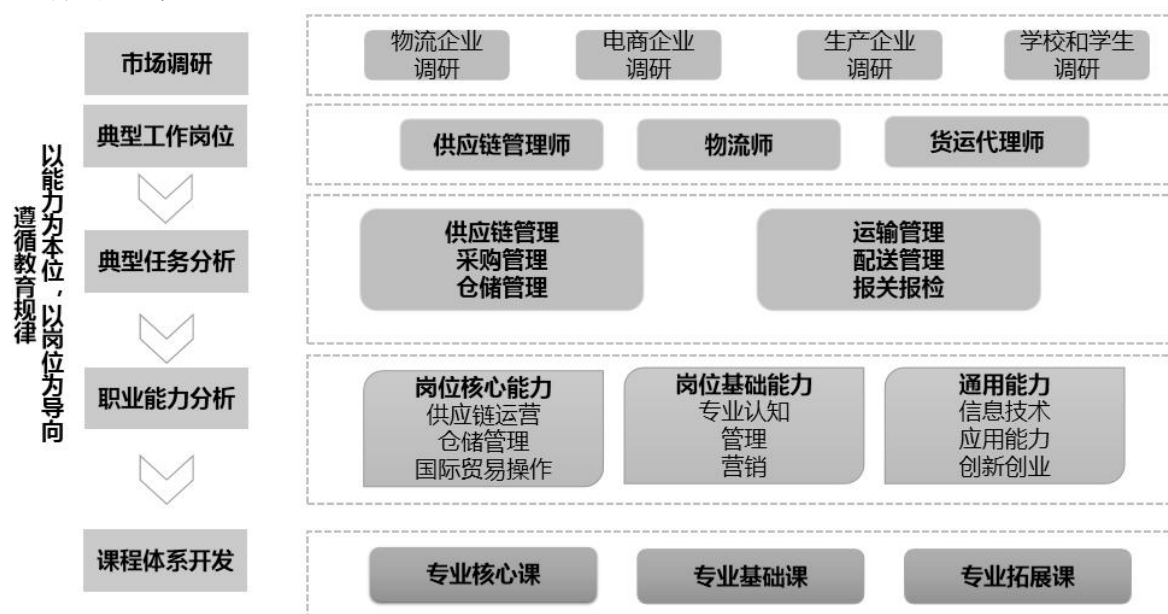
以能力为本位，以岗位为导向
遵循教育规律

市场调研

物流企业调研
电商企业调研
生产企业调研
学校和学生调研

典型工作岗位

供应链管理师
物流师
货运代理师

典型任务分析

供应链管理
采购管理
仓储管理

运输管理
配送管理
报关报检

职业能力分析

岗位核心能力
供应链运营
仓储管理
国际贸易操作

岗位基础能力
专业认知
管理
营销

通用能力
信息技术
应用能力
创新创业

课程体系开发

专业核心课
专业基础课
专业拓展课